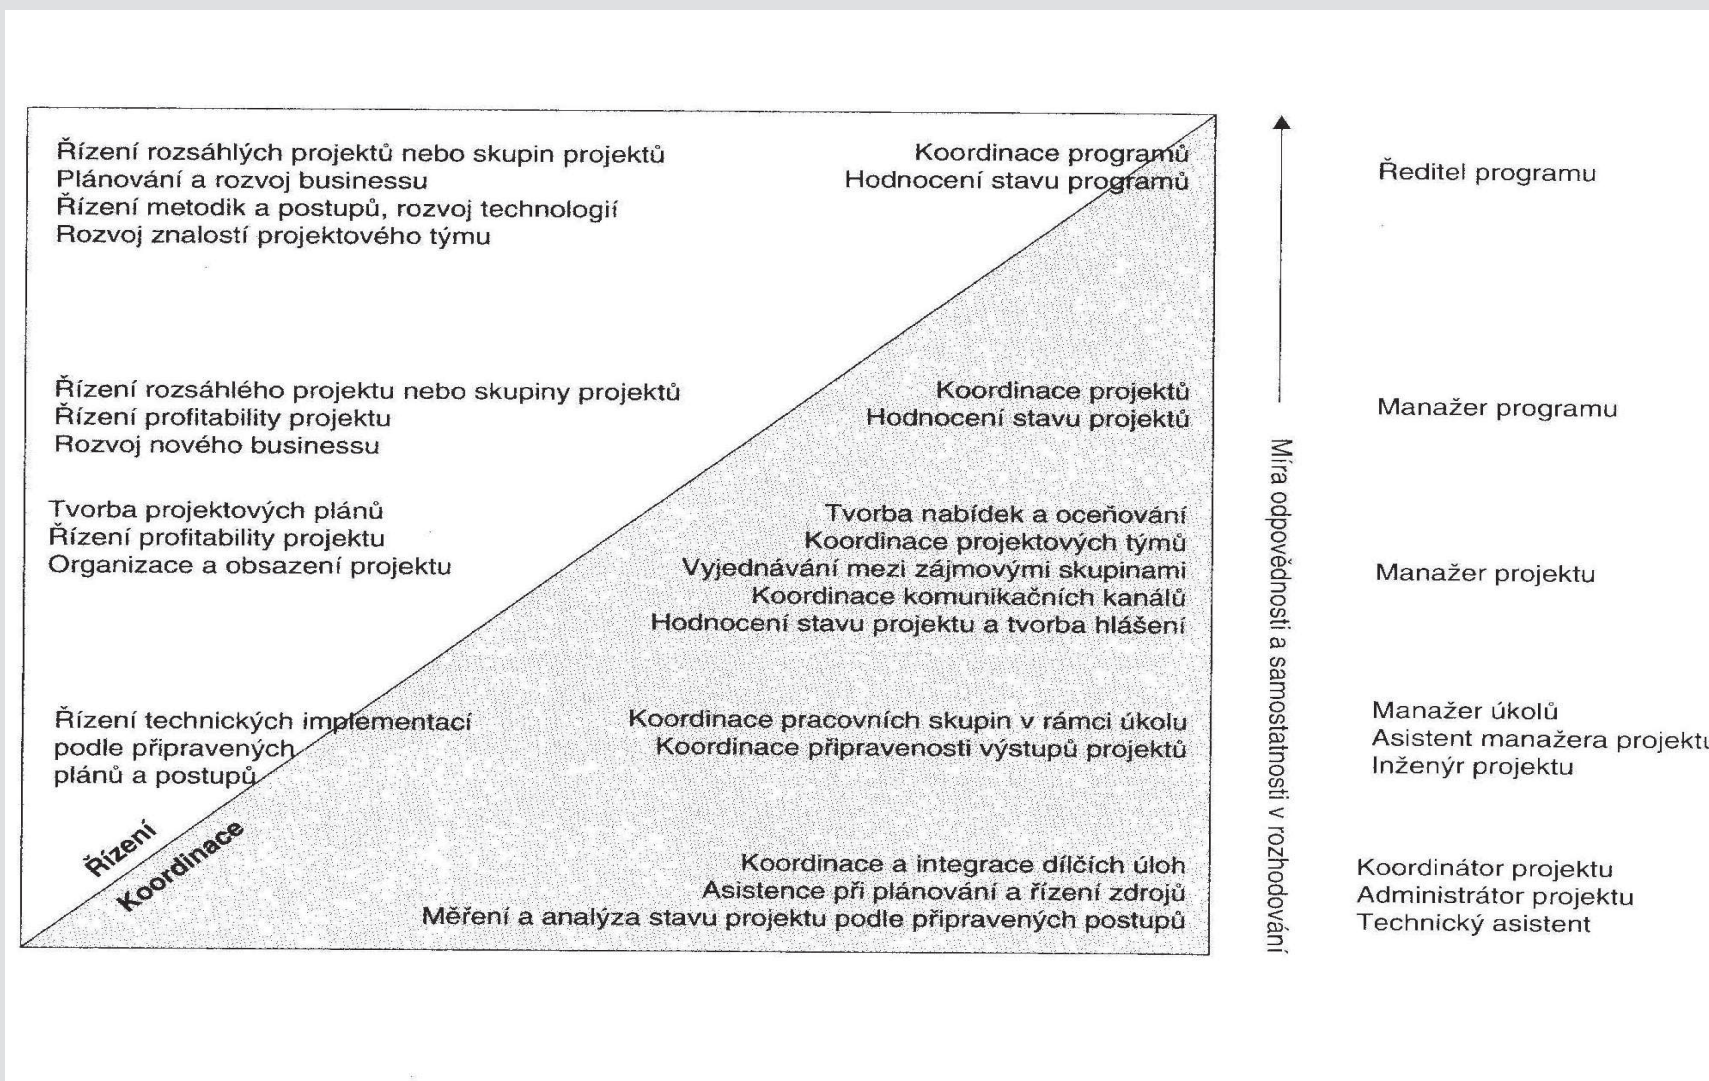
Řízení rozsáhlých projektů nebo skupin projektů
Plánování a rozvoj businessu
Řízení metodik a postupů, rozvoj technologií
Rozvoj znalostí projektového týmu

Koordinace programů
Hodnocení stavu programů

Ředitel programu

Řízení rozsáhlého projektu nebo skupiny projektů
Řízení profitability projektu
Rozvoj nového businessu

Koordinace projektů
Hodnocení stavu projektů

Manažer programu

Tvorba projektových plánů
Řízení profitability projektu
Organizace a obsazení projektu

Tvorba nabídek a oceňování
Koordinace projektových týmů
Vyjednávání mezi zájmovými skupinami
Koordinace komunikačních kanálů
Hodnocení stavu projektu a tvorba hlášení

Manažer projektu

Řízení technických implementací podle připravených plánů a postupů

Koordinace pracovních skupin v rámci úkolu
Koordinace připravenosti výstupů projektů

Manažer úkolů
Asistent manažera projektu
Inženýr projektu

Řízení
Koordinace

Koordinace a integrace dílčích úloh
Asistence při plánování a řízení zdrojů
Měření a analýza stavu projektu podle připravených postupů

Koordinátor projektu
Administrátor projektu
Technický asistent

Míra odpovědnosti a samostatnosti v rozhodování